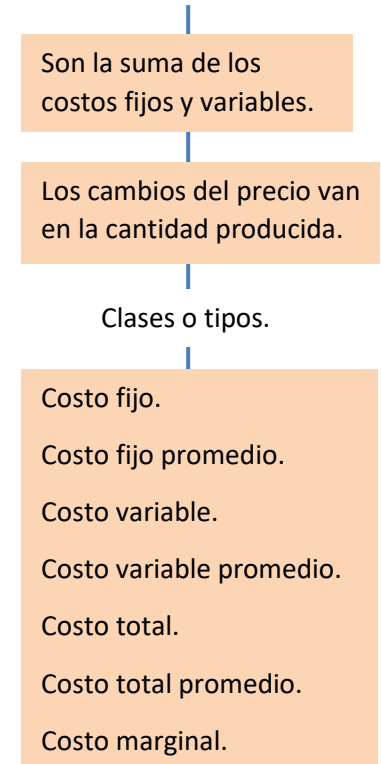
Son la suma de los costos fijos y variables.

Los cambios del precio van en la cantidad producida.

Clases o tipos.

Costo fijo.

Costo fijo promedio.

Costo variable.

Costo variable promedio.

Costo total.

Costo total promedio.

Costo marginal.